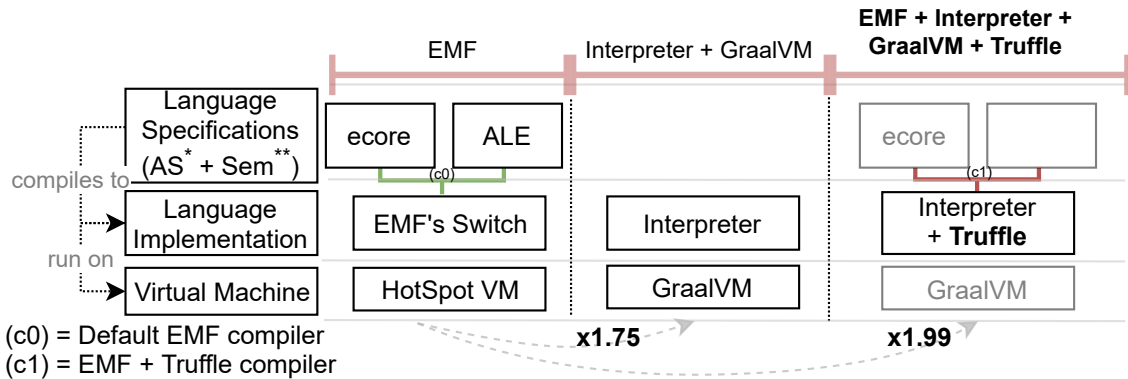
EMF

Interpreter + GraalVM

**EMF + Interpreter + GraalVM + Truffle**

Language Specifications ($AS^{*}$ + $Sem^{**}$)

compiles to

Language Implementation

run on

Virtual Machine

ecore

ALE

(c0)

EMF's Switch

HotSpot VM

Interpreter

GraalVM

ecore

(c1)

Interpreter + **Truffle**

GraalVM

x1.75

x1.99

(c0) = Default EMF compiler
(c1) = EMF + Truffle compiler